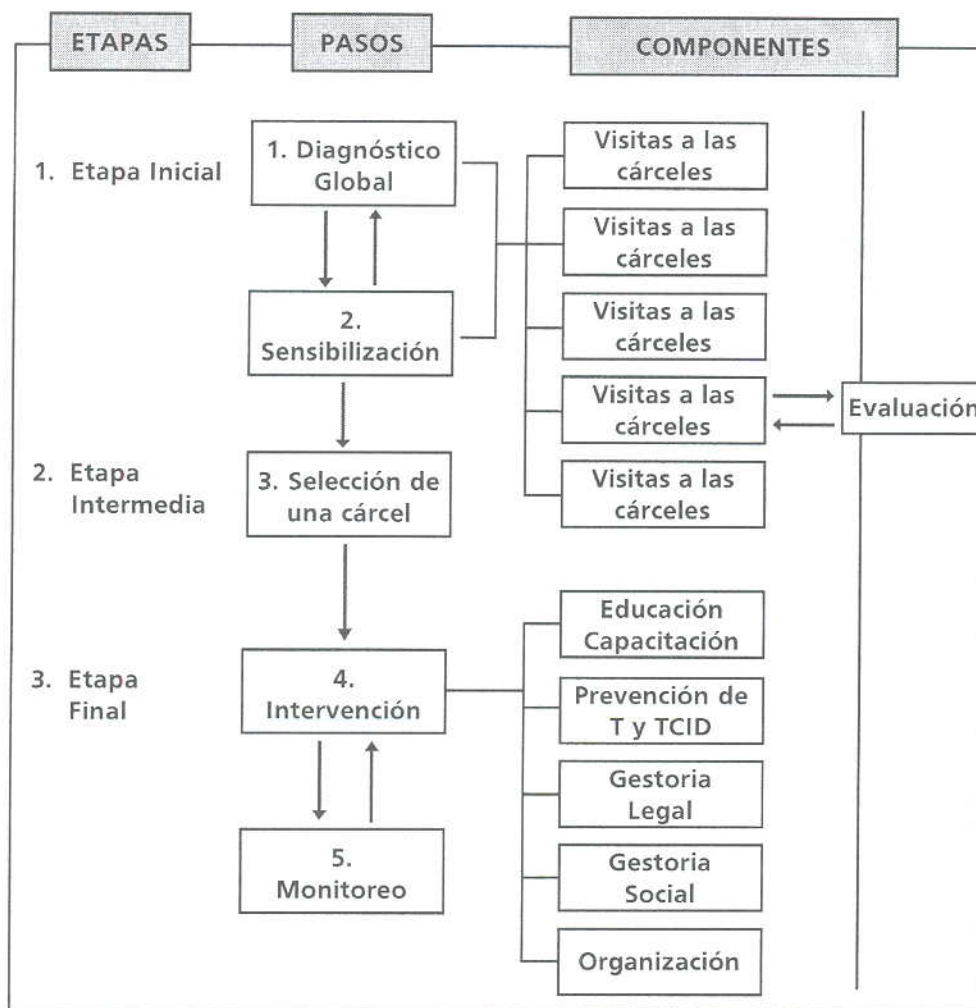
ETAPAS

PASOS

COMPONENTES

1. Etapa Inicial

1. Diagnóstico Global

2. Sensibilización

Visitas a las cárceles

Visitas a las cárceles

Visitas a las cárceles

Visitas a las cárceles

Visitas a las cárceles

Evaluación

2. Etapa Intermedia

3. Selección de una cárcel

3. Etapa Final

4. Intervención

5. Monitoreo

Educación Capacitación

Prevención de T y TCID

Gestoria Legal

Gestoria Social

Organización